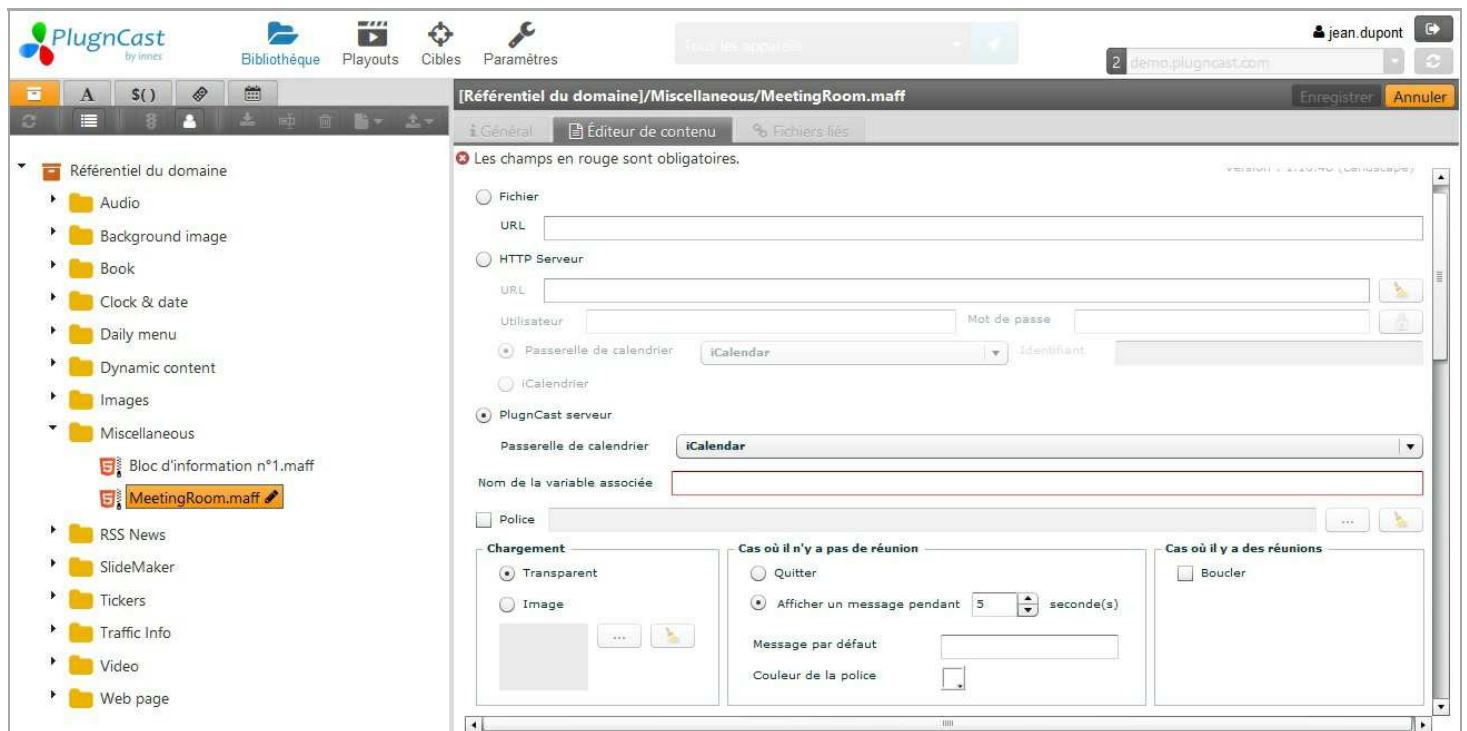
PlugnCast by innes

Bibliothèque Playouts Cibles Paramètres

Tous les appareils

jean.dupont

2 demo.plugncast.com

A $() 

Référentiel du domaine
Audio
Background image
Book
Clock & date
Daily menu
Dynamic content
Images
Miscellaneous
Bloc d'information n°1.maff
MeetingRoom.maff
RSS News
SlideMaker
Tickers
Traffic Info
Video
Web page

[Référentiel du domaine]/Miscellaneous/MeetingRoom.maff

Enregistrer Annuler

Général Éditeur de contenu Fichiers liés

Les champs en rouge sont obligatoires.

Version : 1.10.40 (Landscape)

Fichier
URL

HTTP Serveur
URL
Utilisateur
Mot de passe
Passerelle de calendrier iCalendar
Identifiant
iCalendrier

PlugnCast serveur
Passerelle de calendrier iCalendar

Nom de la variable associée

Police ...

Chargement
Transparent
Image
...

Cas où il n'y a pas de réunion
Quitter
Afficher un message pendant 5 seconde(s)
Message par défaut
Couleur de la police

Cas où il y a des réunions
Boucler